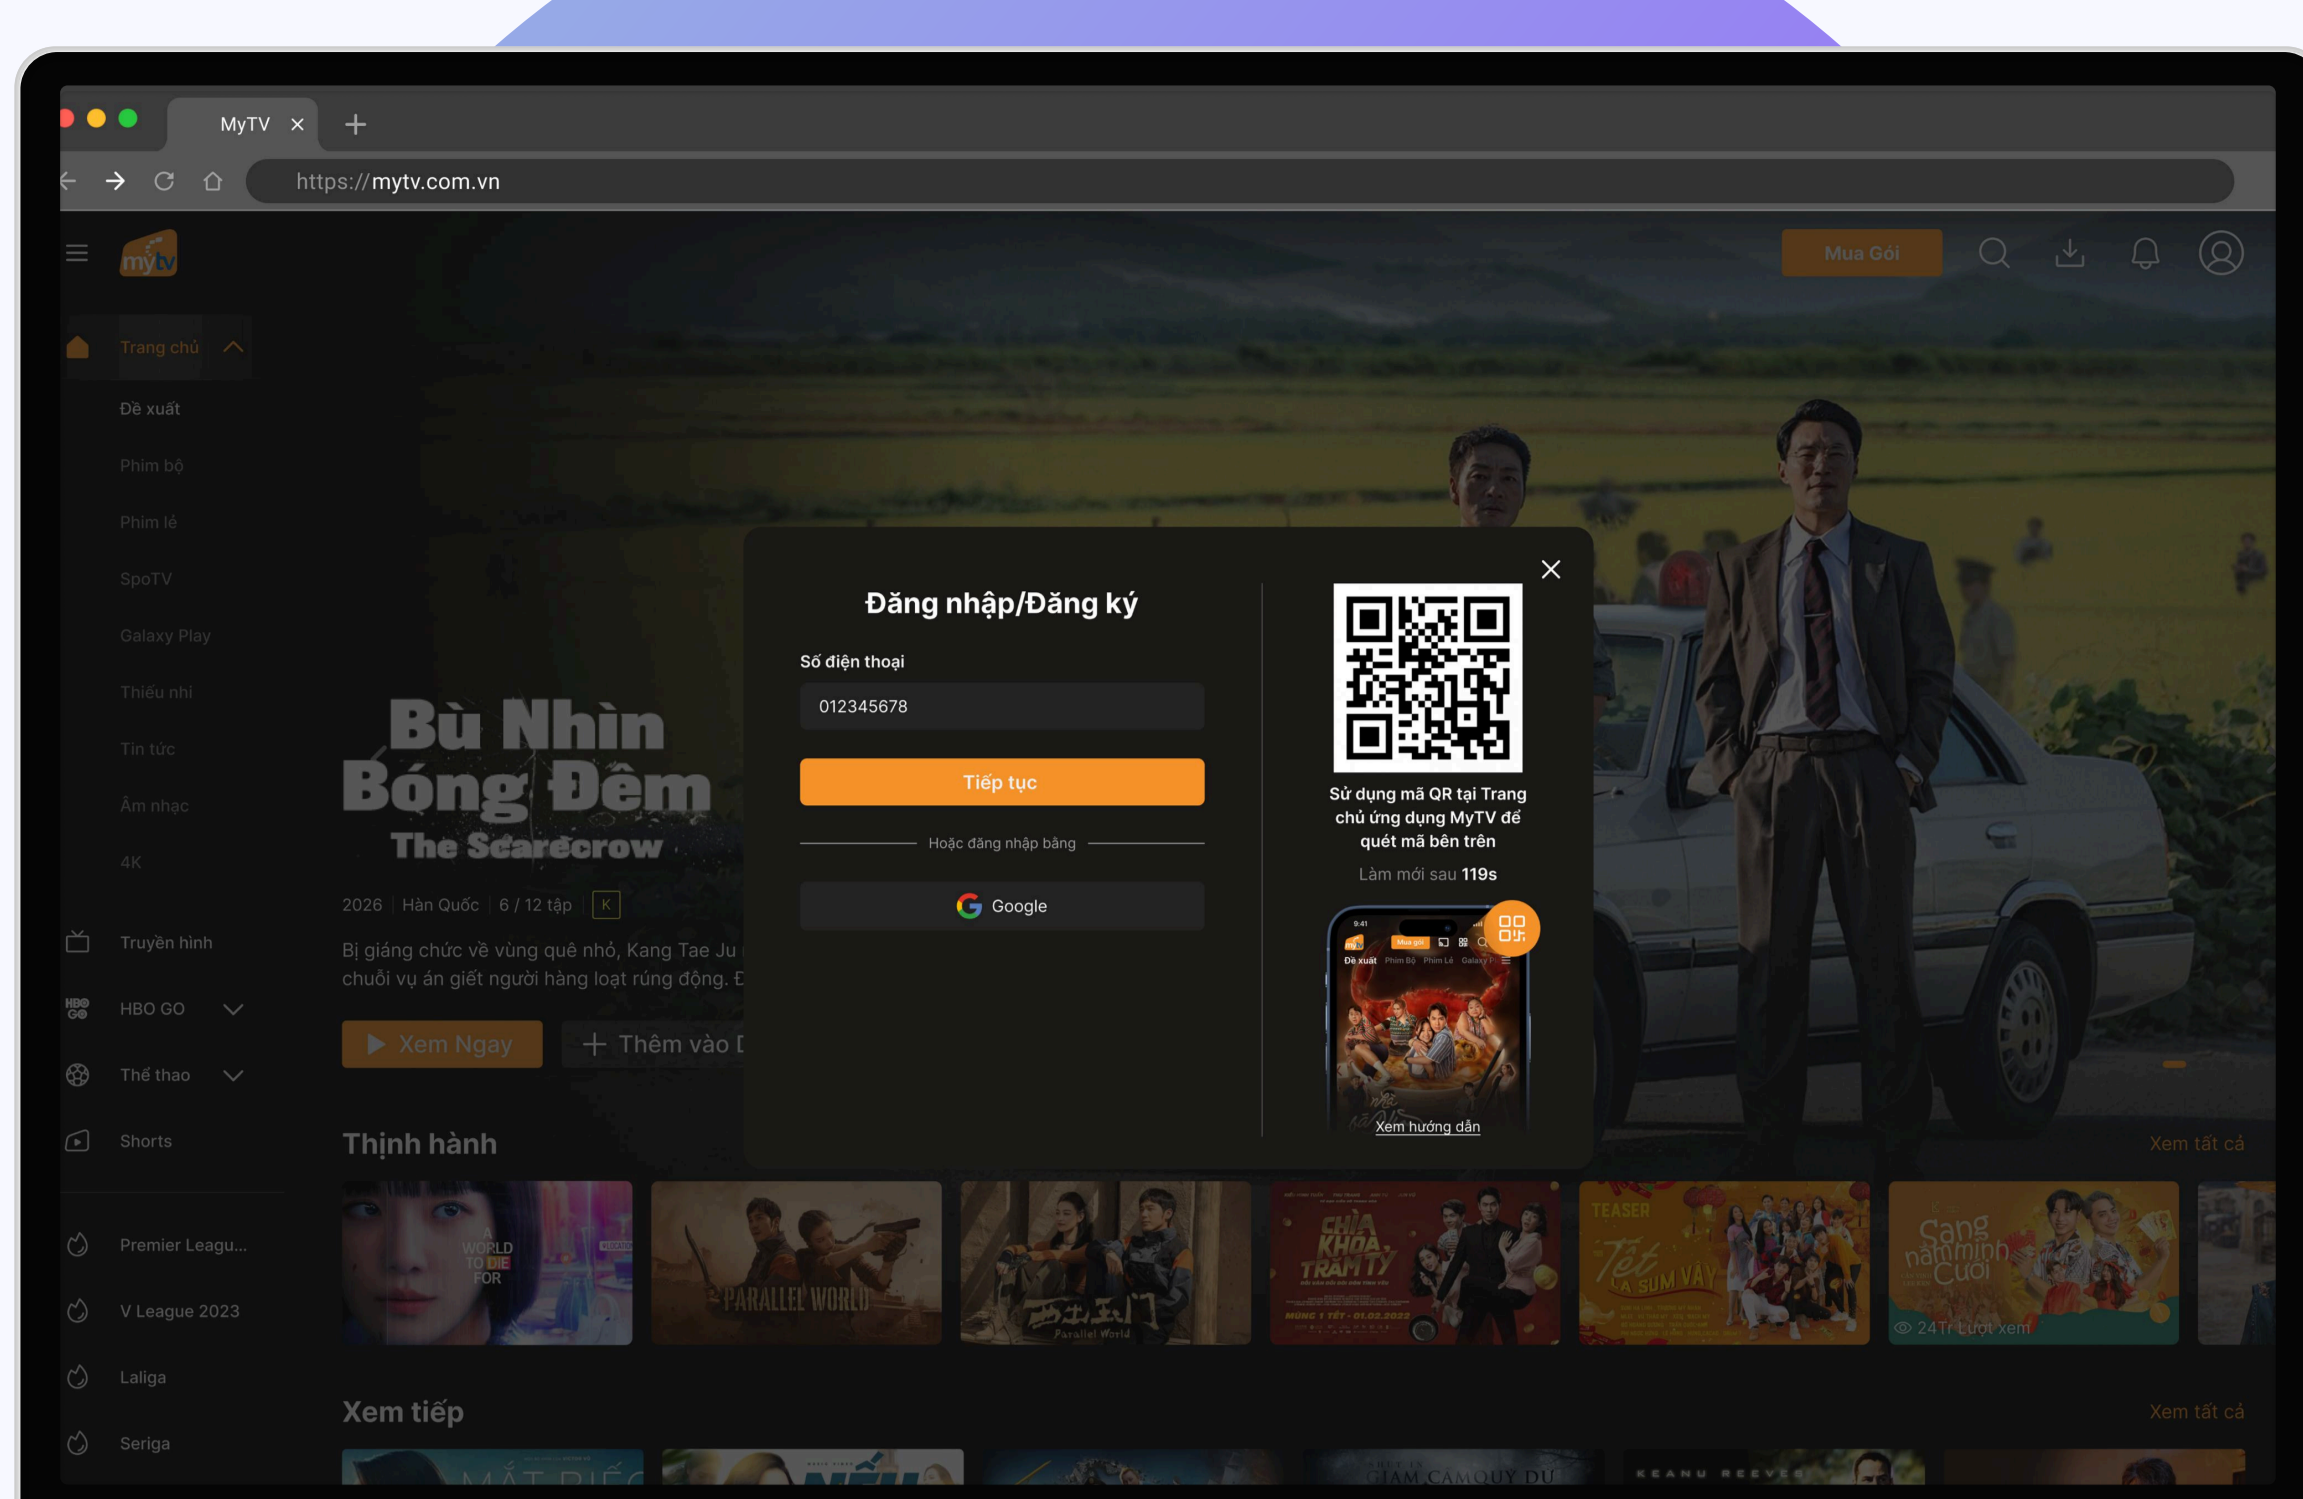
MyTV ×
https://mytv.com.vn

mytv
Mua Gói

Trang chủ
Đề xuất
Phim bộ
Phim lẻ
SpoTV
Galaxy Play
Thiếu nhi
Tin tức
Âm nhạc
4K
Truyền hình
HBO GO
Thể thao
Shorts
Premier Leagu...
V League 2023
Laliga
Seriga

Bù Nhìn Bóng Đêm
The Scarecrow
2026 | Hàn Quốc | 6 / 12 tập | K
Bị giáng chức về vùng quê nhỏ, Kang Tae Ju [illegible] chuỗi vụ án giết người hàng loạt rúng động. Đ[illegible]
Xem Ngay
Thêm vào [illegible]

Đăng nhập/Đăng ký
Số điện thoại
012345678
Tiếp tục
Hoặc đăng nhập bằng
Google

Sử dụng mã QR tại Trang chủ ứng dụng MyTV để quét mã bên trên
Làm mới sau 119s
Xem hướng dẫn

Thịnh hành
Xem tất cả
24Tr Lượt xem

Xem tiếp
Xem tất cả